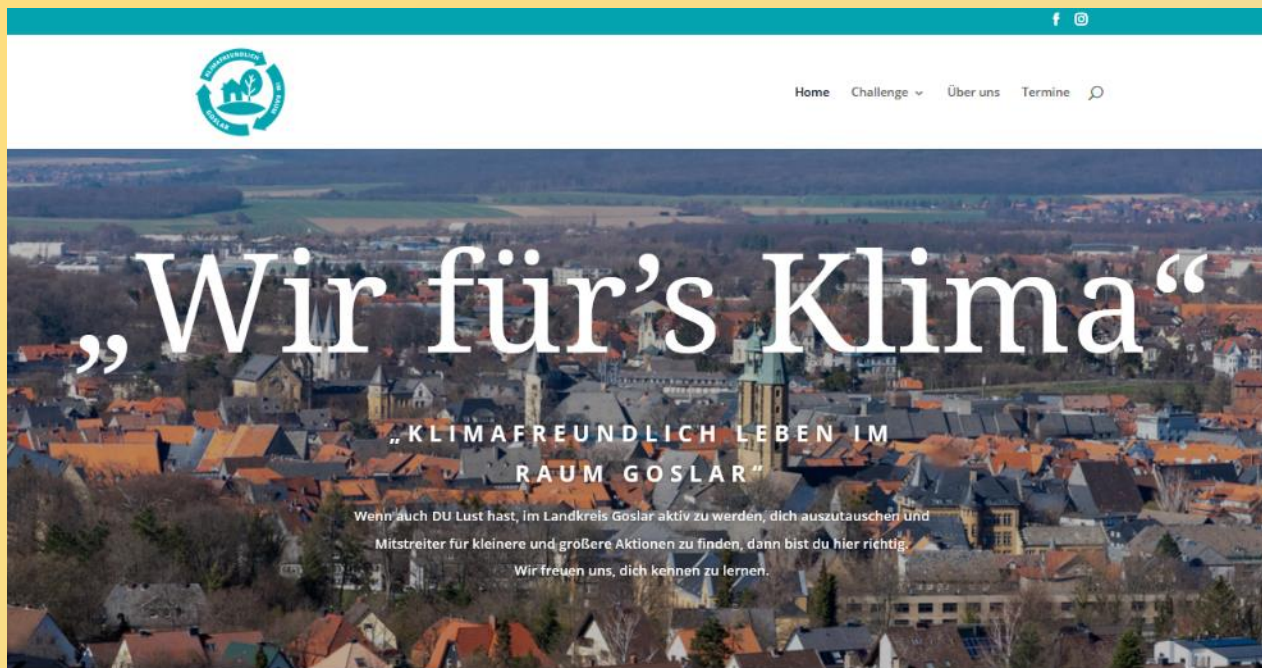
KLIMAFREUNDLICH IM RAUM GOSLAR

Home Challenge Über uns Termine

„Wir für's Klima“

„KLIMAFREUNDLICH LEBEN IM RAUM GOSLAR“

Wenn auch DU Lust hast, im Landkreis Goslar aktiv zu werden, dich auszutauschen und Mitstreiter für kleinere und größere Aktionen zu finden, dann bist du hier richtig. Wir freuen uns, dich kennen zu lernen.